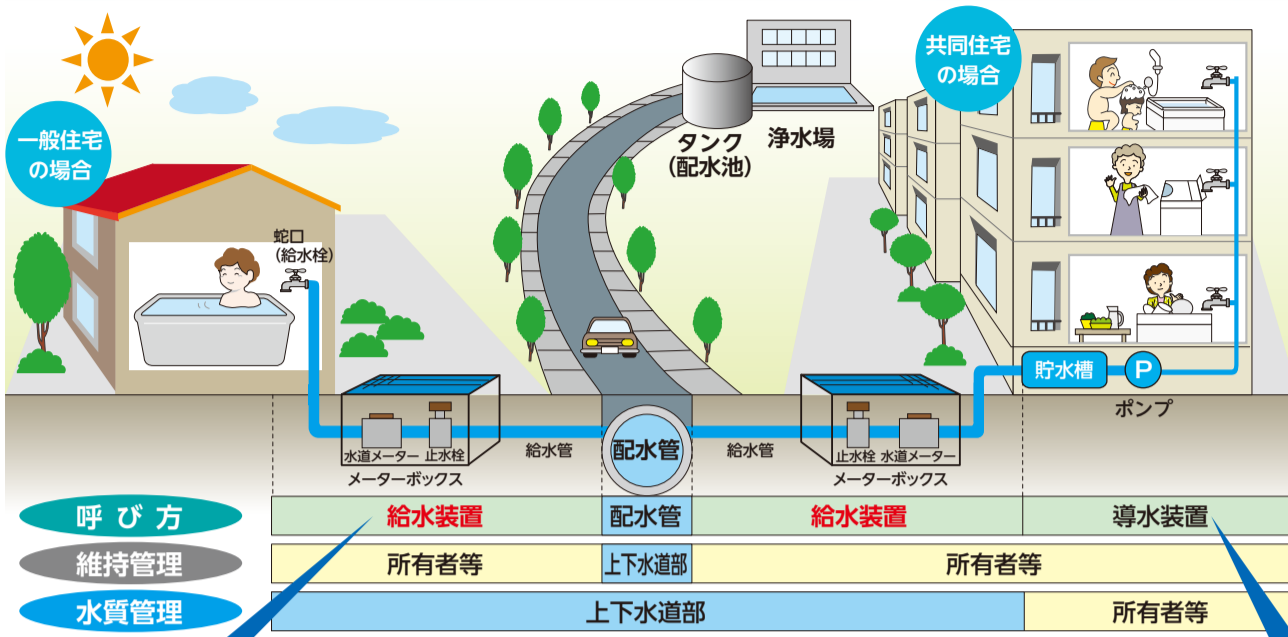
一般住宅の場合

蛇口
(給水栓)

タンク
(配水池)

浄水場

共同住宅の場合

貯水槽

P

ポンプ

水道メーター　止水栓

メーターボックス

給水管

配水管

給水管

止水栓　水道メーター

メーターボックス

| 呼び方 | 給水装置 | 配水管 | 給水装置 | 導水装置 |
|---|---|---|---|---|
| 維持管理 | 所有者等 | 上下水道部 | 所有者等 | |
| 水質管理 | 上下水道部 | | | 所有者等 |